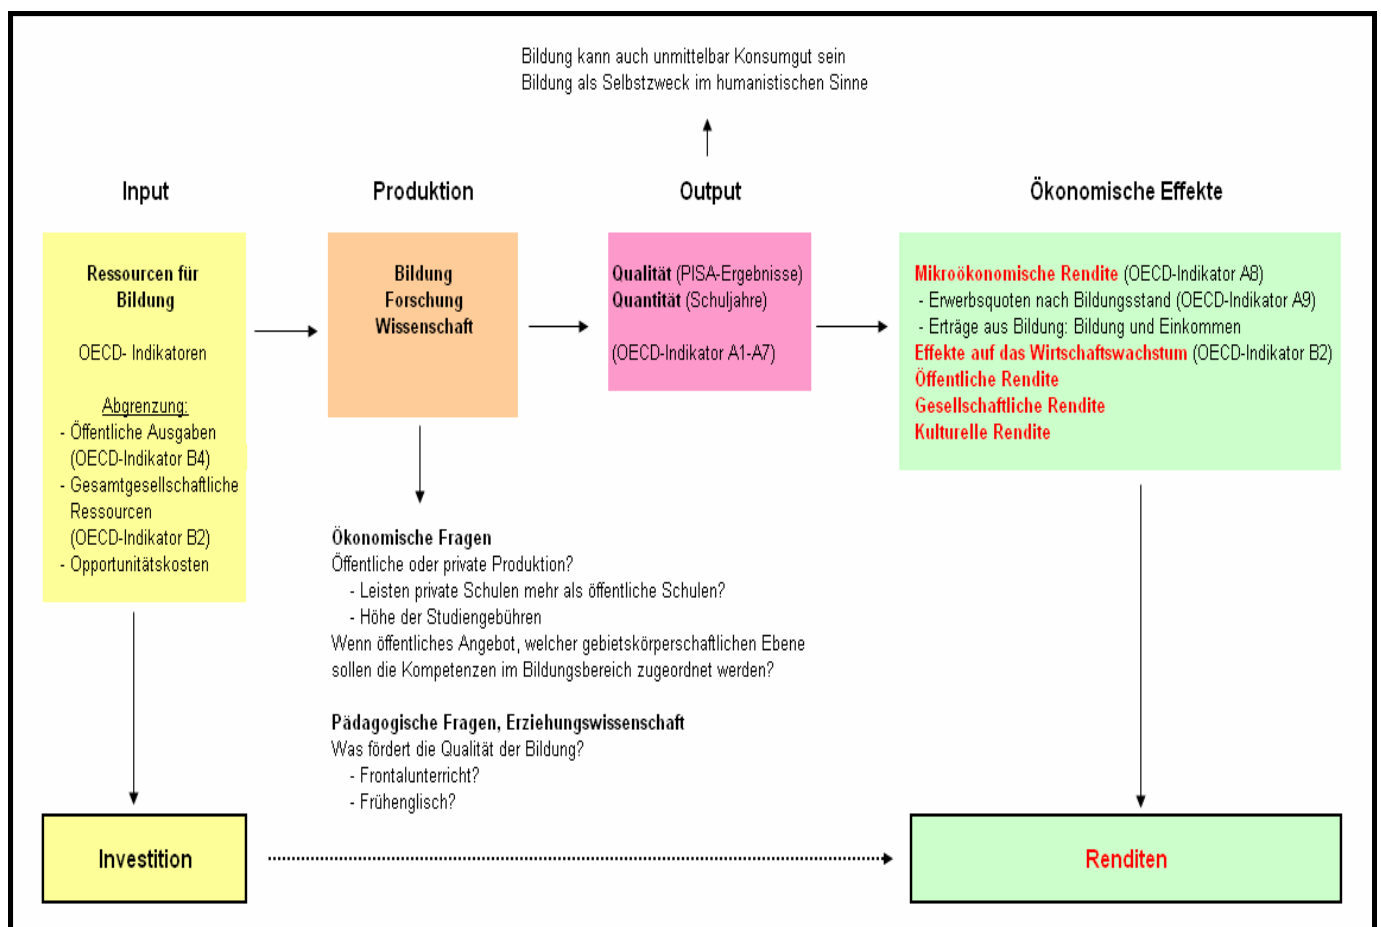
Bildung kann auch unmittelbar Konsumgut sein
Bildung als Selbstzweck im humanistischen Sinne

Input

Produktion

Output

Ökonomische Effekte

Ressourcen für Bildung

OECD- Indikatoren

Abgrenzung:
- Öffentliche Ausgaben (OECD-Indikator B4)
- Gesamtgesellschaftliche Ressourcen (OECD-Indikator B2)
- Opportunitätskosten

Bildung
Forschung
Wissenschaft

Qualität (PISA-Ergebnisse)
Quantität (Schuljahre)

(OECD-Indikator A1-A7)

Mikroökonomische Rendite (OECD-Indikator A8)
- Erwerbsquoten nach Bildungsstand (OECD-Indikator A9)
- Erträge aus Bildung: Bildung und Einkommen
Effekte auf das Wirtschaftswachstum (OECD-Indikator B2)
Öffentliche Rendite
Gesellschaftliche Rendite
Kulturelle Rendite

Ökonomische Fragen
Öffentliche oder private Produktion?
- Leisten private Schulen mehr als öffentliche Schulen?
- Höhe der Studiengebühren
Wenn öffentliches Angebot, welcher gebietskörperschaftlichen Ebene sollen die Kompetenzen im Bildungsbereich zugeordnet werden?

Pädagogische Fragen, Erziehungswissenschaft
Was fördert die Qualität der Bildung?
- Frontalunterricht?
- Frühenglisch?

Investition

Renditen